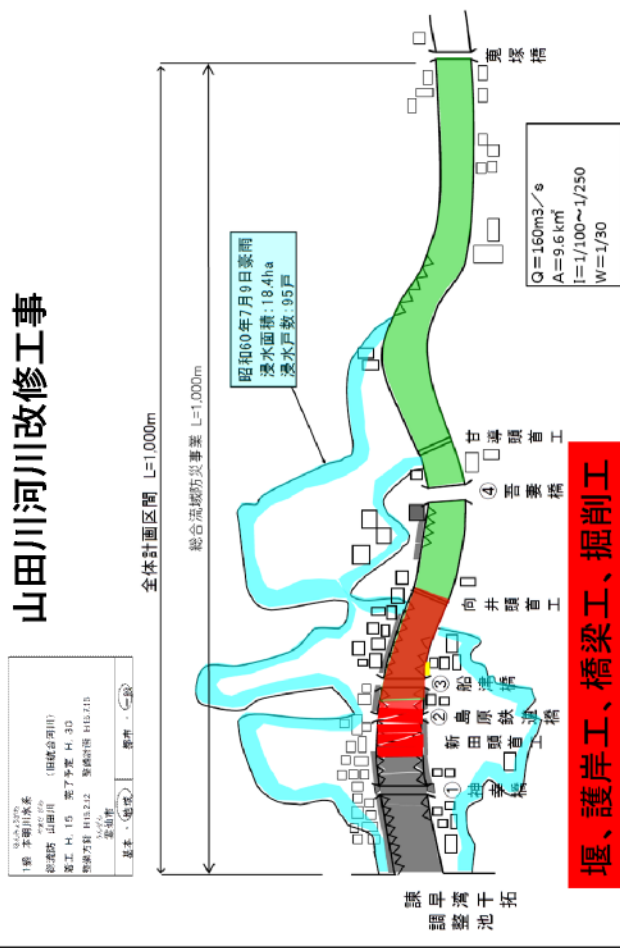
山田川河川改修工事

1級　本明川水系
　　　山田川
総流防　　（旧統合河川）
着工 H.15　完了予定 H.30
整備方針 H15.2.12　整備計画 H15.7.15
　　　雲仙市
基本・地域　　指定・一般

全体計画区間　L=1,000m

総合流域防災事業　L=1,000m

昭和60年7月9日豪雨
浸水面積：18.4ha
浸水戸数：95戸

Q=160m3／s
A=9.6㎢
I=1/100～1/250
W=1/30

堰、護岸工、橋梁工、掘削工

東塚橋
甘道頭首工
④ 亘要橋
向井頭首工
③ 船津橋
② 新島原鉄道橋
新田頭首工
① 池端橋
干拓
早湾
諫調整池